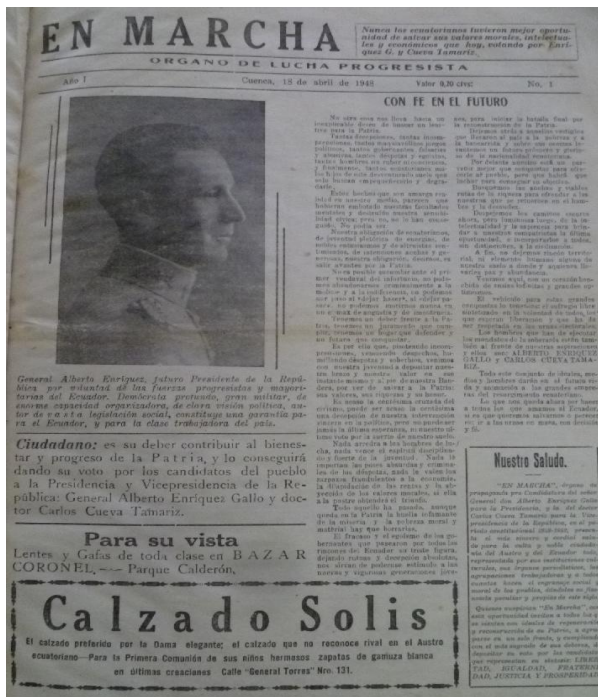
EN MARCHA

Nunca los ecuatorianos tuvieron mejor oportunidad de salvar sus valores morales, intelectuales y económicos que hoy, votando por Enríquez G. y Cueva Tamariz.

ORGANO DE LUCHA PROGRESISTA

Año I — Cuenca, 15 de abril de 1948 — Valor 0,20 ctvs. — No. 1

CON FE EN EL FUTURO

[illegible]

General Alberto Enríquez, futuro Presidente de la República por voluntad de las fuerzas progresistas y mayoritarias del Ecuador. Demócrata probado, gran militar, de enorme capacidad organizadora, de clara visión política, sabe de esta legislación social, constituye una garantía para el Ecuador, y para la clase trabajadora del país.

Ciudadano: es su deber contribuir al bienestar y progreso de la Patria, y lo conseguirá dando su voto por los candidatos del pueblo a la Presidencia y Vicepresidencia de la República: General Alberto Enríquez Gallo y doctor Carlos Cueva Tamariz.

Para su vista
Lentes y Gafas de toda clase en BAZAR CORONEL. — Parque Calderón.

Calzado Solis
El calzado preferido por la Dama elegante; el calzado que no reconoce rival en el Austro ecuatoriano — Para la Primera Comunión de sus niños hermosos zapatos de gamuza blanca en últimas creaciones Calle "General Torres" Nro. 131.

Nuestro Saludo.

"EN MARCHA", órgano de propaganda pro Candidatura del señor General don Alberto Enríquez Gallo para la Presidencia, y de del doctor Carlos Cueva Tamariz para la Vicepresidencia de la República, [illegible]

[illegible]